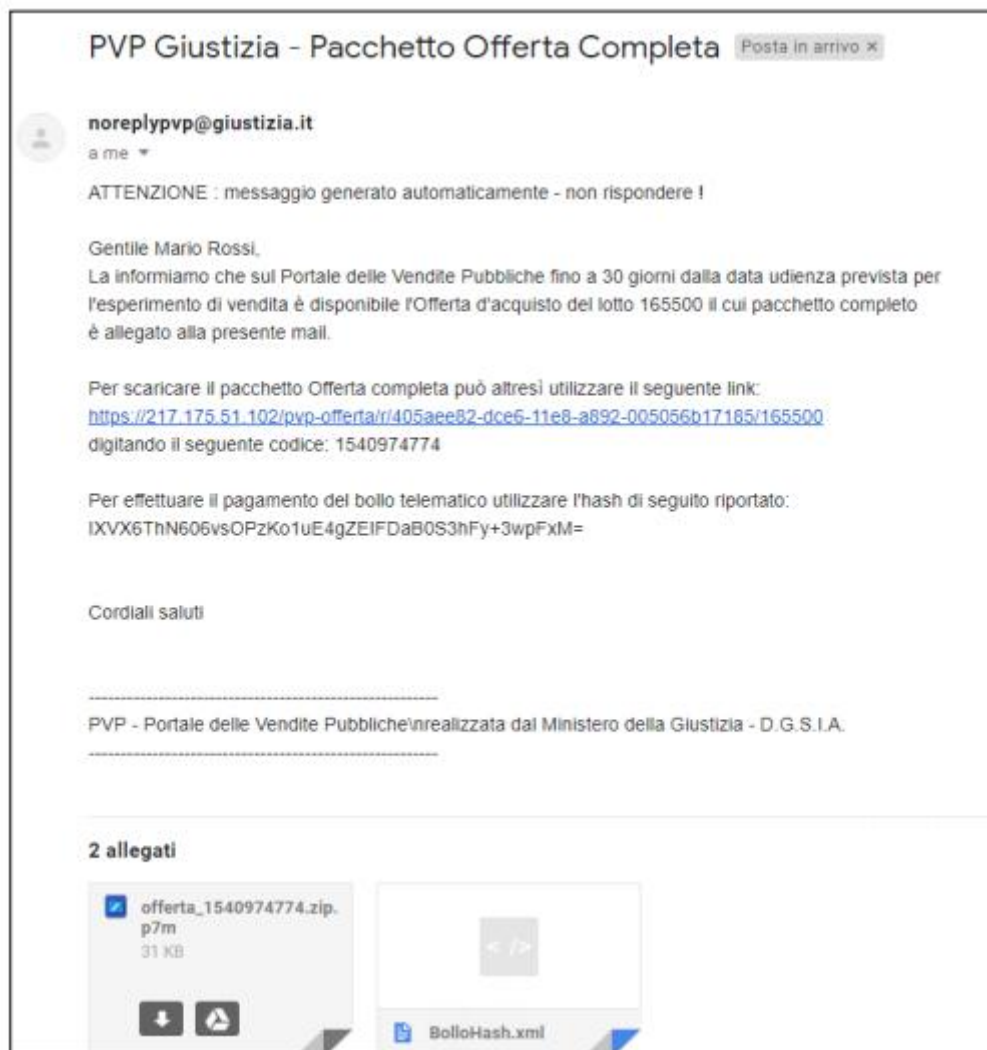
PVP Giustizia - Pacchetto Offerta Completa Posta in arrivo ×

noreplypvp@giustizia.it
a me

ATTENZIONE : messaggio generato automaticamente - non rispondere !

Gentile Mario Rossi,
La informiamo che sul Portale delle Vendite Pubbliche fino a 30 giorni dalla data udienza prevista per l'esperimento di vendita è disponibile l'Offerta d'acquisto del lotto 165500 il cui pacchetto completo è allegato alla presente mail.

Per scaricare il pacchetto Offerta completa può altresì utilizzare il seguente link:
https://217.175.51.102/pvp-offerta/r/405aee82-dce6-11e8-a892-005056b17185/165500
digitando il seguente codice: 1540974774

Per effettuare il pagamento del bollo telematico utilizzare l'hash di seguito riportato:
IXVX6ThN606vsOPzKo1uE4gZEIFDaB0S3hFy+3wpFxM=

Cordiali saluti

--------------------------------------------------------
PVP - Portale delle Vendite Pubbliche\nrealizzata dal Ministero della Giustizia - D.G.S.I.A.
--------------------------------------------------------

2 allegati

offerta_1540974774.zip.p7m
31 KB

BolloHash.xml